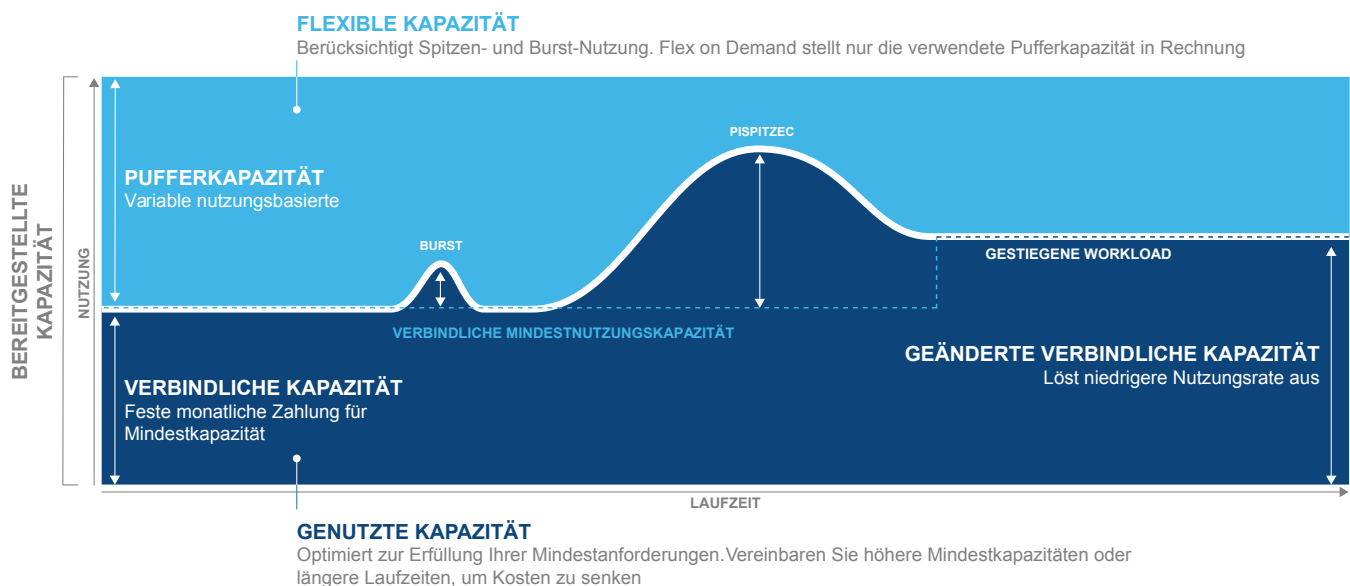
FLEXIBLE KAPAZITÄT
Berücksichtigt Spitzen- und Burst-Nutzung. Flex on Demand stellt nur die verwendete Pufferkapazität in Rechnung

BEREITGESTELLTE KAPAZITÄT

NUTZUNG

PUFFERKAPAZITÄT
Variable nutzungsbasierte

PISPITZEC

BURST

GESTIEGENE WORKLOAD

VERBINDLICHE MINDESTNUTZUNGSKAPAZITÄT

GEÄNDERTE VERBINDLICHE KAPAZITÄT
Löst niedrigere Nutzungsrate aus

VERBINDLICHE KAPAZITÄT
Feste monatliche Zahlung für Mindestkapazität

LAUFZEIT

GENUTZTE KAPAZITÄT
Optimiert zur Erfüllung Ihrer Mindestanforderungen.Vereinbaren Sie höhere Mindestkapazitäten oder längere Laufzeiten, um Kosten zu senken